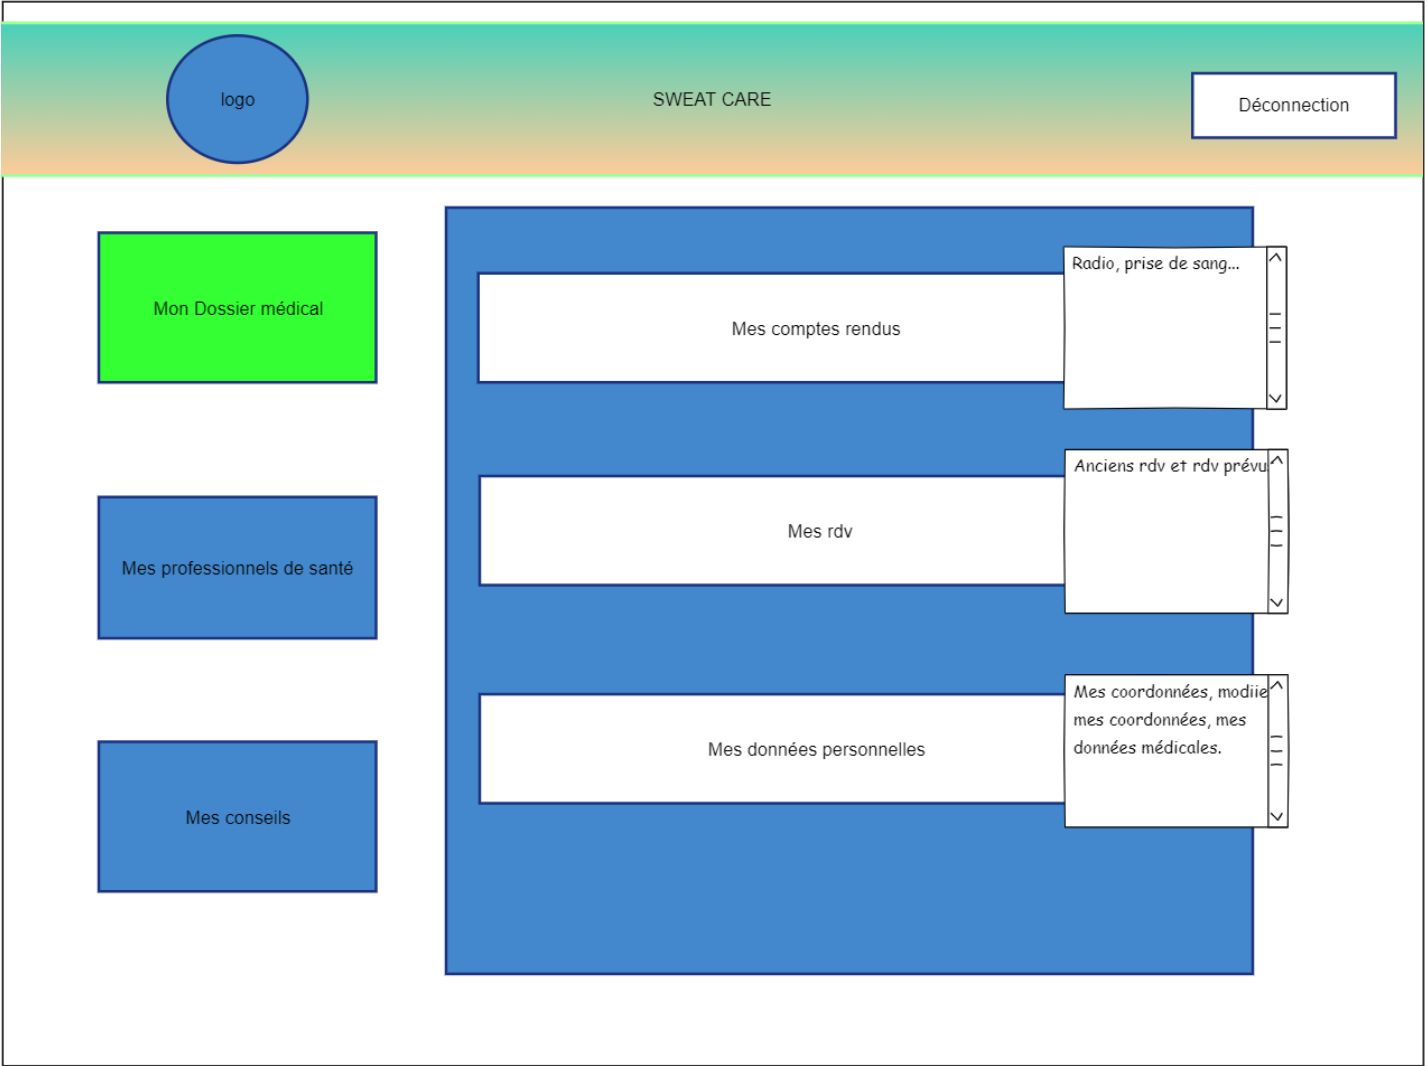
logo

SWEAT CARE

Déconnection

Mon Dossier médical

Mes professionnels de santé

Mes conseils

Mes comptes rendus

Radio, prise de sang...

Mes rdv

Anciens rdv et rdv prévu

Mes données personnelles

Mes coordonnées, modiie mes coordonnées, mes données médicales.